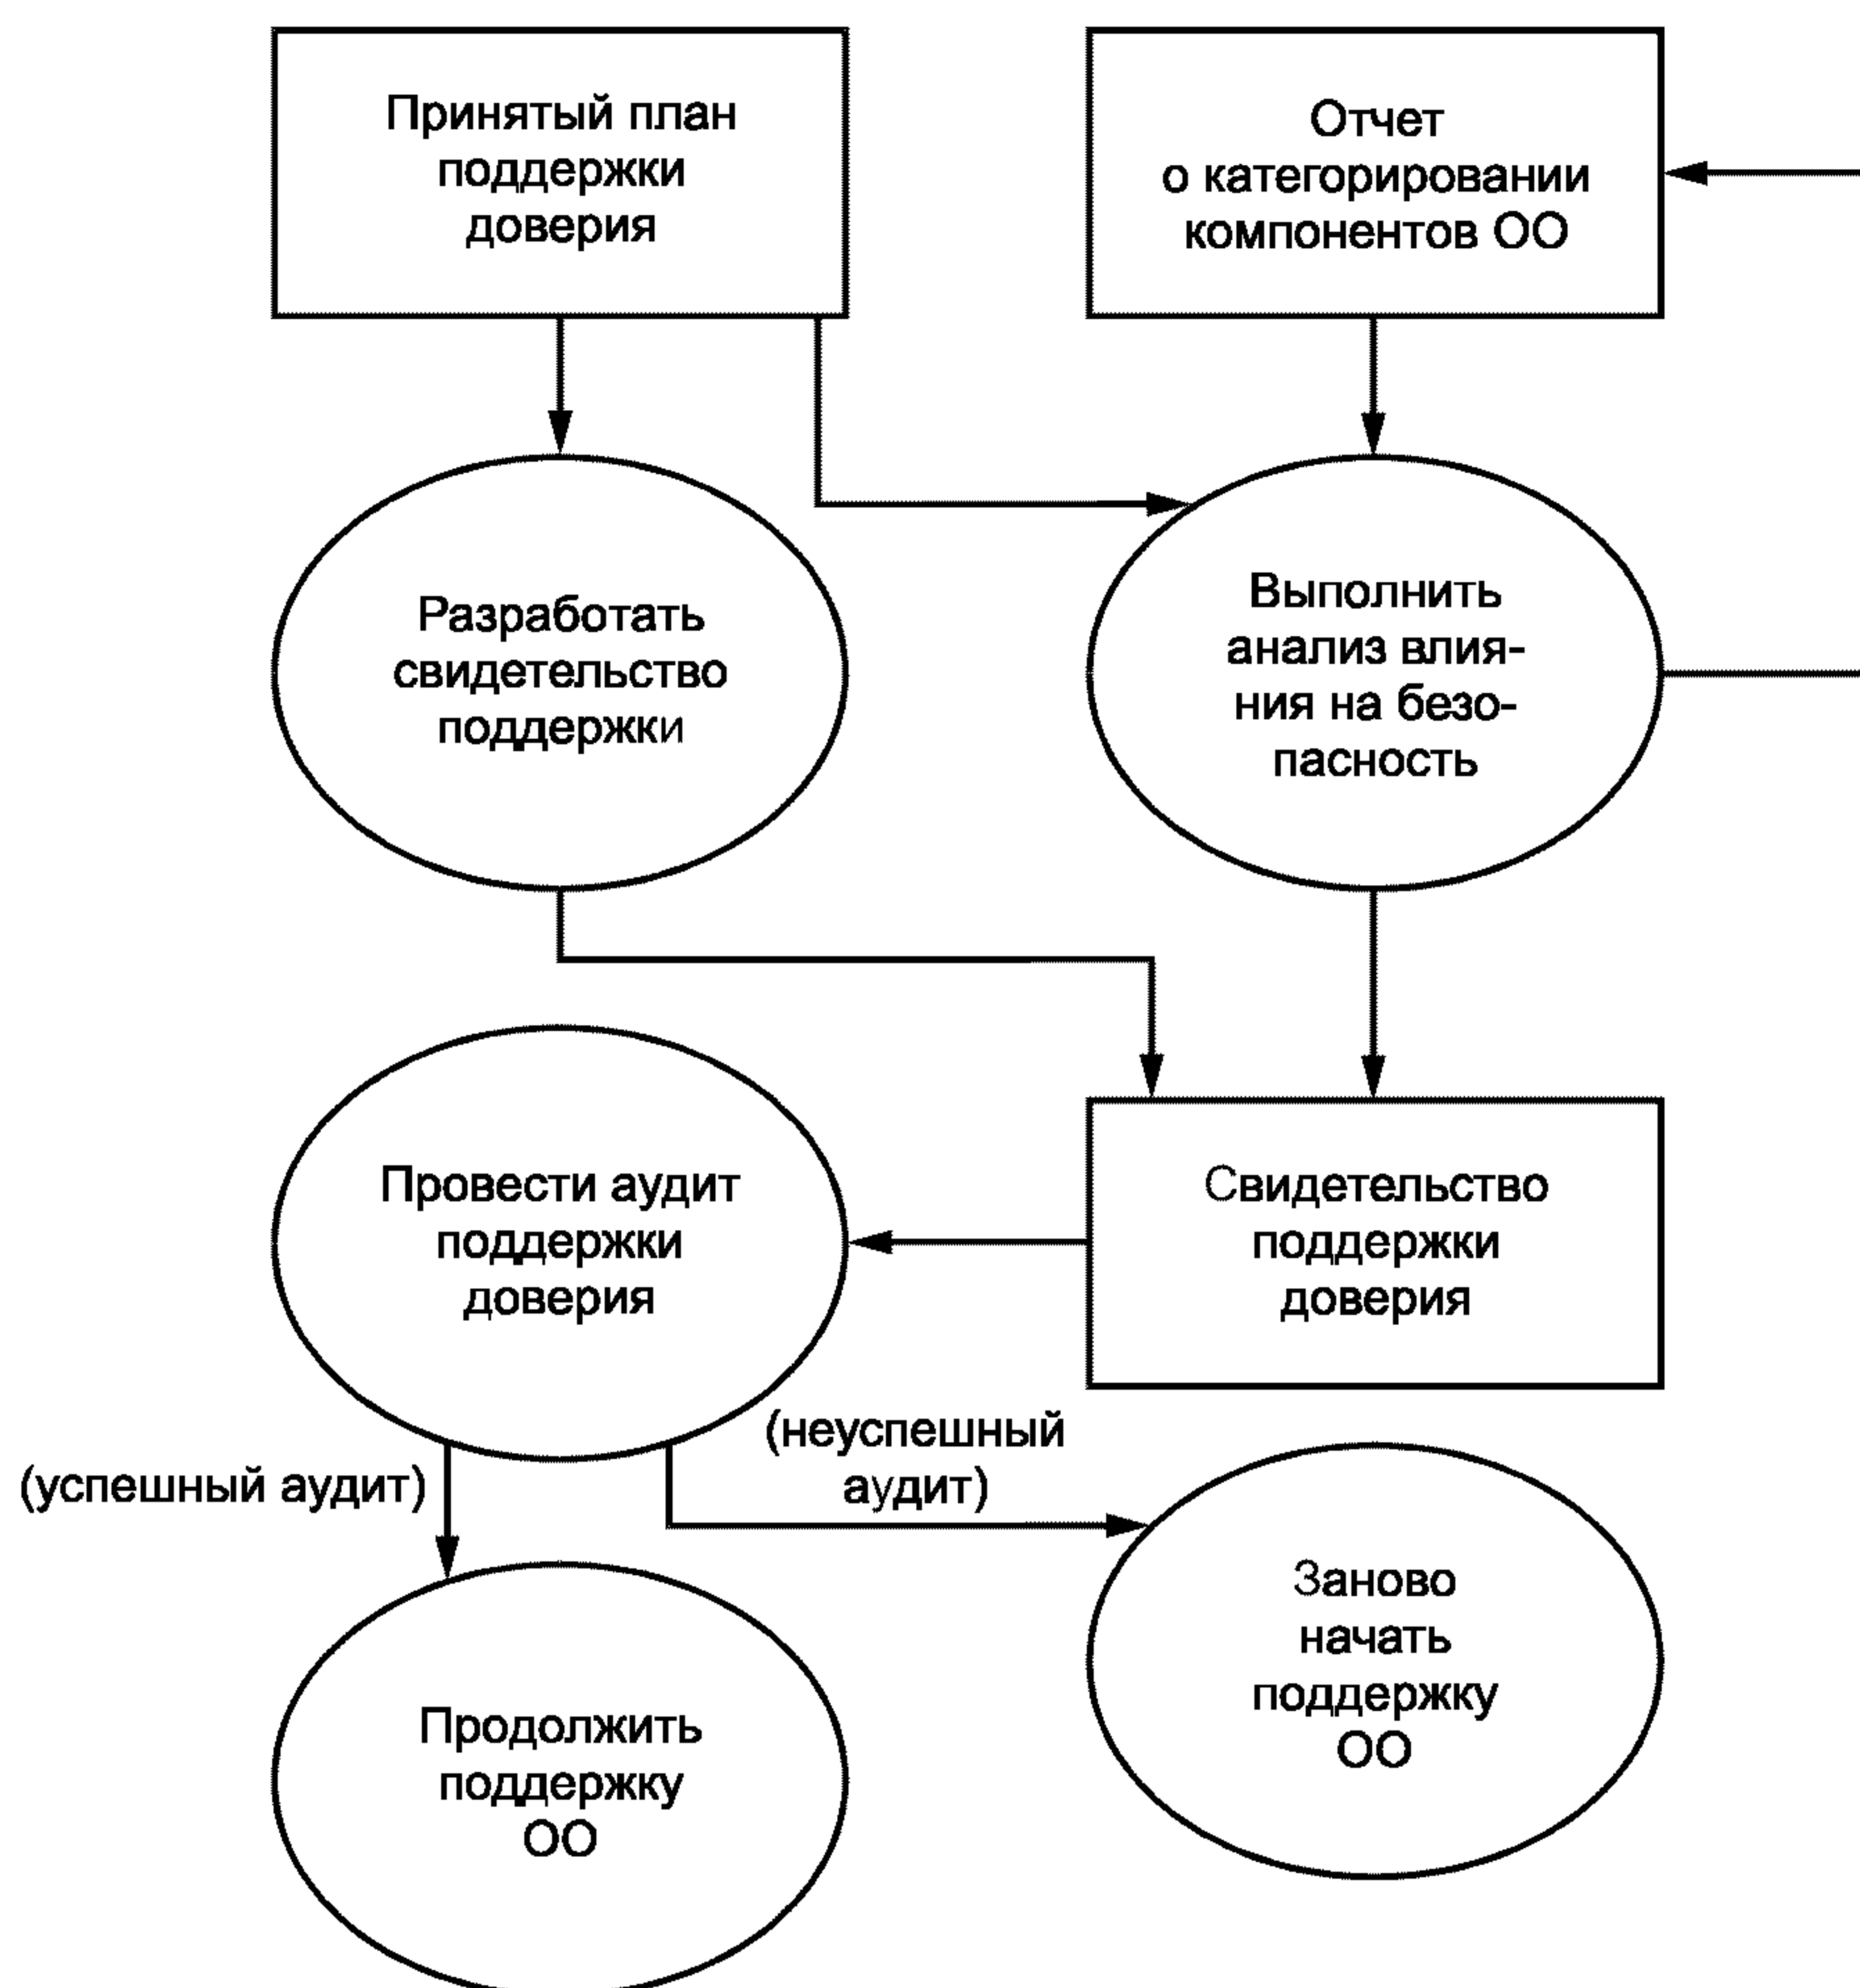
Принятый план поддержки доверия

Отчет о категорировании компонентов ОО

Разработать свидетельство поддержки

Выполнить анализ влияния на безопасность

Провести аудит поддержки доверия

Свидетельство поддержки доверия

(успешный аудит)

(неуспешный аудит)

Продолжить поддержку ОО

Заново начать поддержку ОО